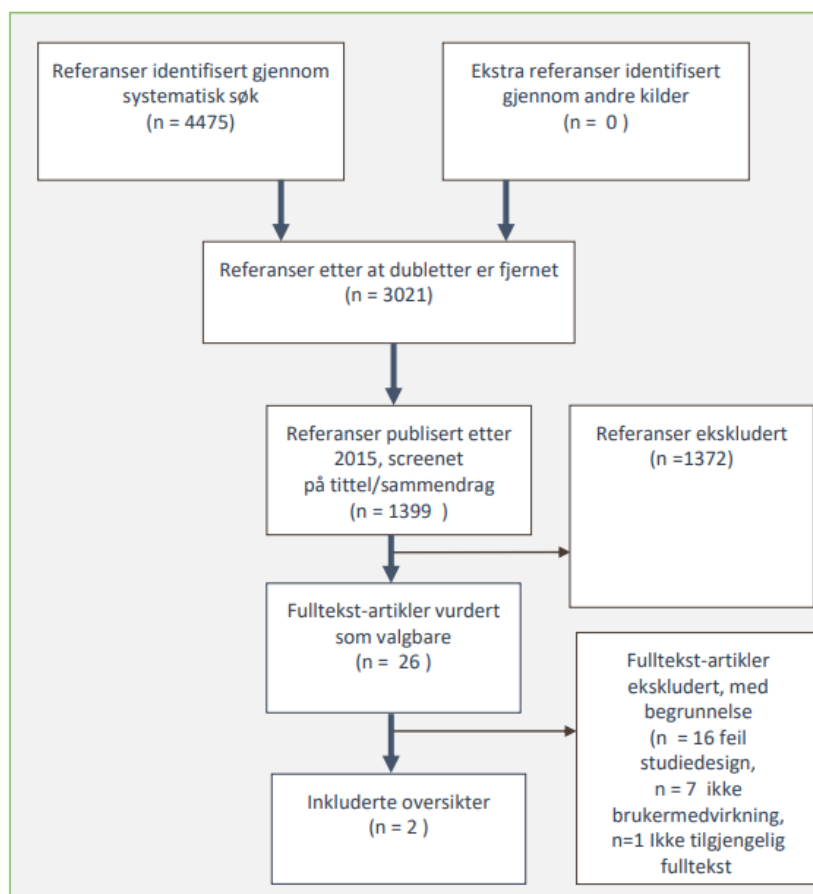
Referanser identifisert gjennom systematisk søk
(n = 4475)

Ekstra referanser identifisert gjennom andre kilder
(n = 0 )

Referanser etter at dubletter er fjernet
(n = 3021)

Referanser publisert etter 2015, screenet på tittel/sammendrag
(n = 1399 )

Referanser ekskludert
(n =1372)

Fulltekst-artikler vurdert som valgbare
(n = 26 )

Fulltekst-artikler ekskludert, med begrunnelse
(n = 16 feil studiedesign,
n = 7 ikke brukermedvirkning,
n=1 Ikke tilgjengelig fulltekst

Inkluderte oversikter
(n = 2 )